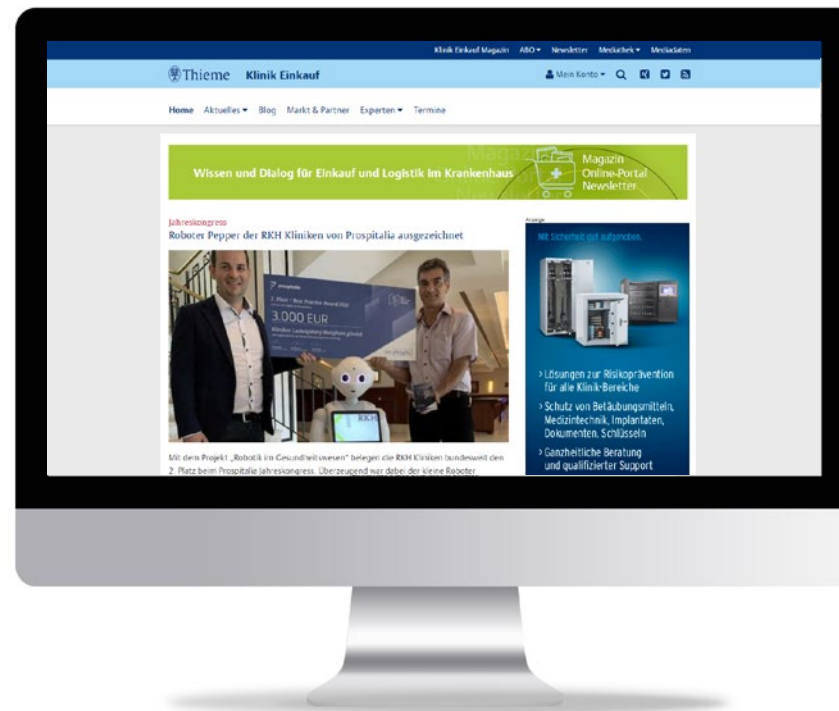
Klinik Einkauf Magazin ABO ▾ Newsletter Mediathek ▾ Mediadaten

Thieme Klinik Einkauf

Mein Konto ▾

Home Aktuelles ▾ Blog Markt & Partner Experten ▾ Termine

Wissen und Dialog für Einkauf und Logistik im Krankenhaus

Magazin
Online-Portal
Newsletter

Jahreskongress

Roboter Pepper der RKH Kliniken von Prospitalia ausgezeichnet

prospitalia
2. Platz / Best Practice Award 2020
3.000 EUR
Kliniken Ludwigsburg-Bietigheim gGmbH

Mit dem Projekt „Robotik im Gesundheitswesen" belegen die RKH Kliniken bundesweit den 2. Platz beim Prospitalia Jahreskongress. Überzeugend war dabei der kleine Roboter

Anzeige

Mit Sicherheit gut aufgehoben.

› Lösungen zur Risikoprävention für alle Klinik-Bereiche
› Schutz von Betäubungsmitteln, Medizintechnik, Implantaten, Dokumenten, Schlüsseln
› Ganzheitliche Beratung und qualifizierter Support